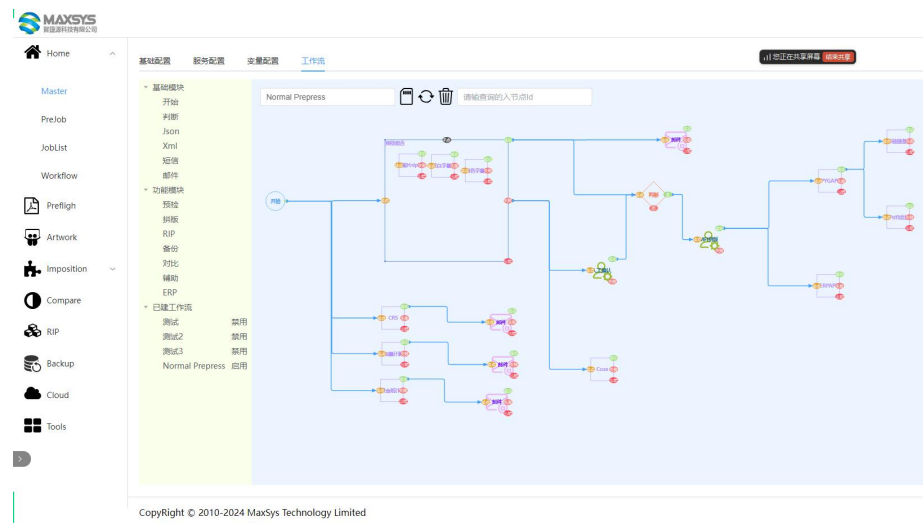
MAXSYS
智捷源科技有限公司

Home
Master
PreJob
JobList
Workflow
Preflight
Artwork
Imposition
Compare
RIP
Backup
Cloud
Tools

基础配置 服务配置 变量配置 工作流

您正在共享屏幕 结束共享

基础模块
开始
判断
Json
Xml
短信
邮件
功能模块
预检
拼版
RIP
备份
对比
辅助
ERP
已建工作流
测试 禁用
测试2 禁用
测试3 禁用
Normal Prepress 启用

Normal Prepress
请输查询的入节点id

开始
判断
CRS
Case

CopyRight © 2010-2024 MaxSys Technology Limited